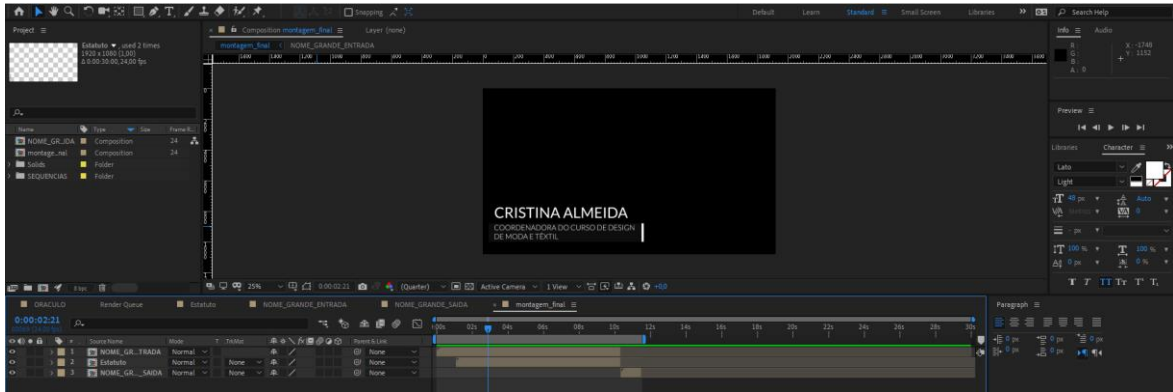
Snapping

Default Learn Standard Small Screen Libraries Search Help

Project ≡

Estatuto ▾ , used 2 times
1920 x 1080 (1,00)
Δ 0:00:30:00, 24,00 fps

Composition montagem_final ≡ Layer (none)

montagem_final ‹ NOME_GRANDE_ENTRADA

| Name | Type | Size | Frame R... |
|---|---|---|---|
| NOME_GR...IDA | Composition | | 24 |
| montage...nal | Composition | | 24 |
| Solids | Folder | | |
| SEQUENCIAS | Folder | | |

CRISTINA ALMEIDA
COORDENADORA DO CURSO DE DESIGN DE MODA E TÊXTIL

25% 0:00:02:21 (Quarter) Active Camera 1 View +0,0

8 bpc

Info ≡ Audio

R:
G:
B:
A: 0

X: -1740
Y: 1152

Preview ≡

Libraries Character ≡

Lato
Light
48 px Auto
Metrics 0
- px
100 % 100 %
0 px 0 %

Paragraph ≡

0 px 0 px 0 px
0 px 0 px

ORACULO Render Queue Estatuto NOME_GRANDE_ENTRADA NOME_GRANDE_SAIDA montagem_final ≡

0:00:02:21
00069 (24.00 fps)

| # | Source Name | Mode | T TrkMat | Parent & Link |
|---|---|---|---|---|
| 1 | NOME_GR...TRADA | Normal | | None |
| 2 | Estatuto | Normal | None | None |
| 3 | NOME_GR...SAIDA | Normal | None | None |

0s 02s 04s 06s 08s 10s 12s 14s 16s 18s 20s 22s 24s 26s 28s 30s